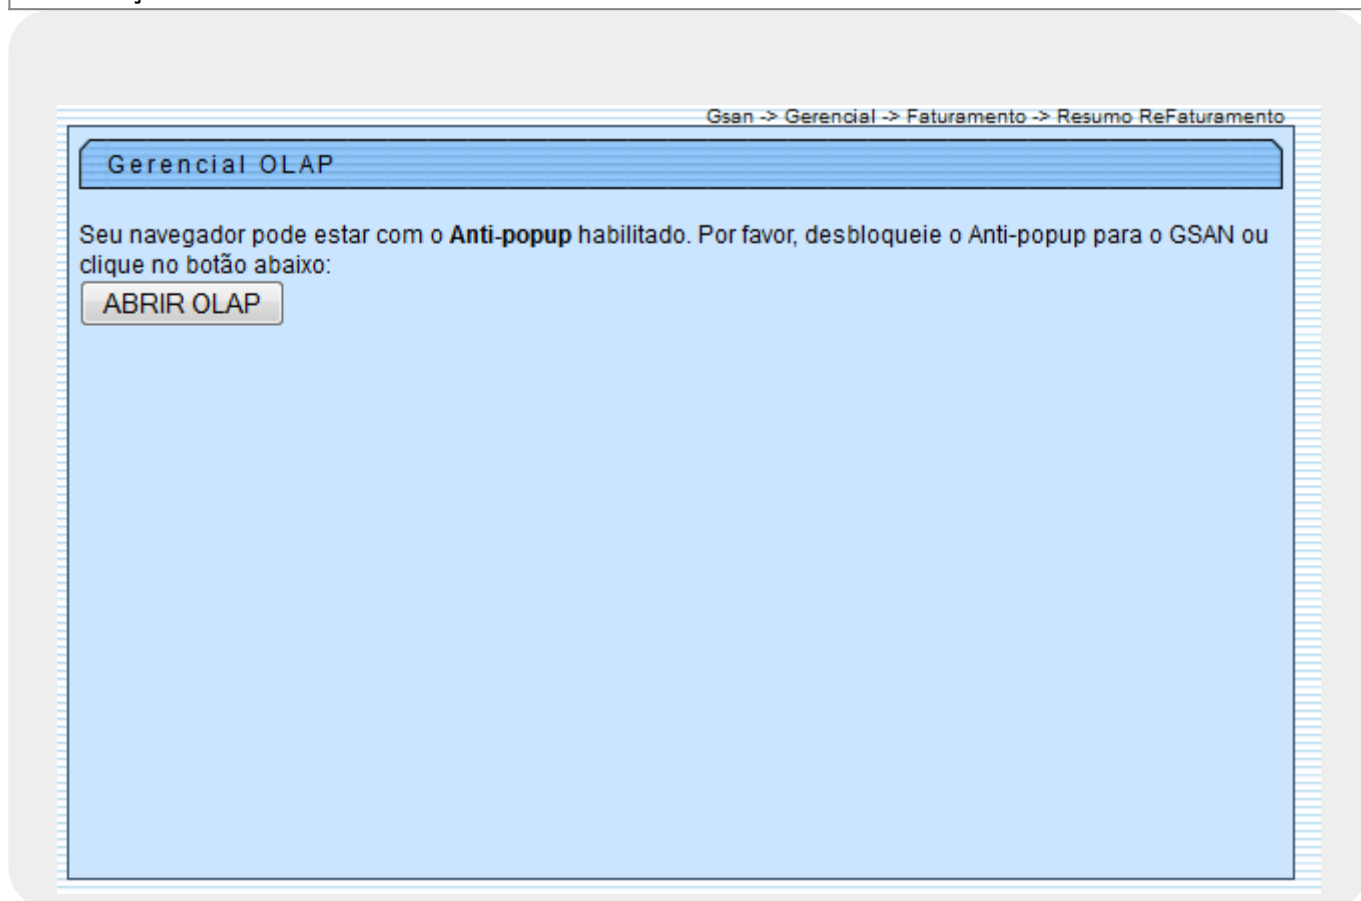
Gsan -> Gerencial -> Faturamento -> Resumo ReFaturamento

Gerencial OLAP

Seu navegador pode estar com o **Anti-popup** habilitado. Por favor, desbloqueie o Anti-popup para o GSAN ou clique no botão abaixo:

ABRIR OLAP